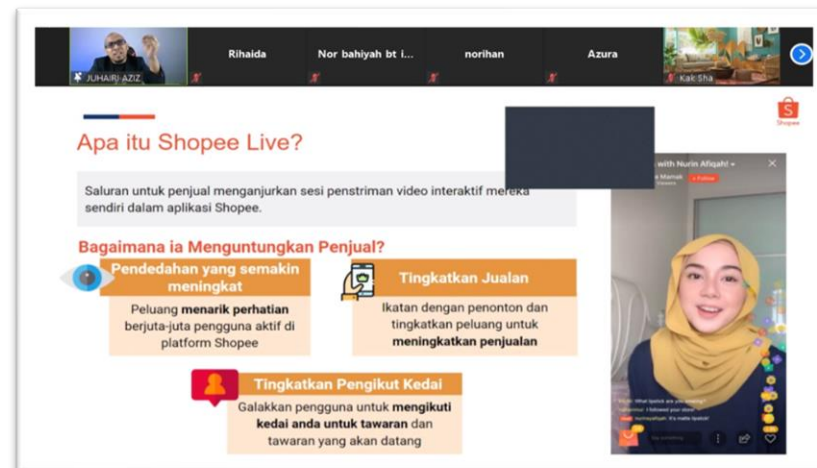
JUHAIRI-AZIZ

Rihaida

Nor bahiyah bt i...

norihan

Azura

Kak Sha

Shopee

Apa itu Shopee Live?

Saluran untuk penjual menganjurkan sesi penstriman video interaktif mereka sendiri dalam aplikasi Shopee.

Bagaimana ia Menguntungkan Penjual?

Pendedahan yang semakin meningkat

Peluang menarik perhatian berjuta-juta pengguna aktif di platform Shopee

Tingkatkan Jualan

Ikatan dengan penonton dan tingkatkan peluang untuk meningkatkan penjualan

Tingkatkan Pengikut Kedai

Galakkan pengguna untuk mengikuti kedai anda untuk tawaran dan tawaran yang akan datang

with Nurin Afiqah! •

+ Follow

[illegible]